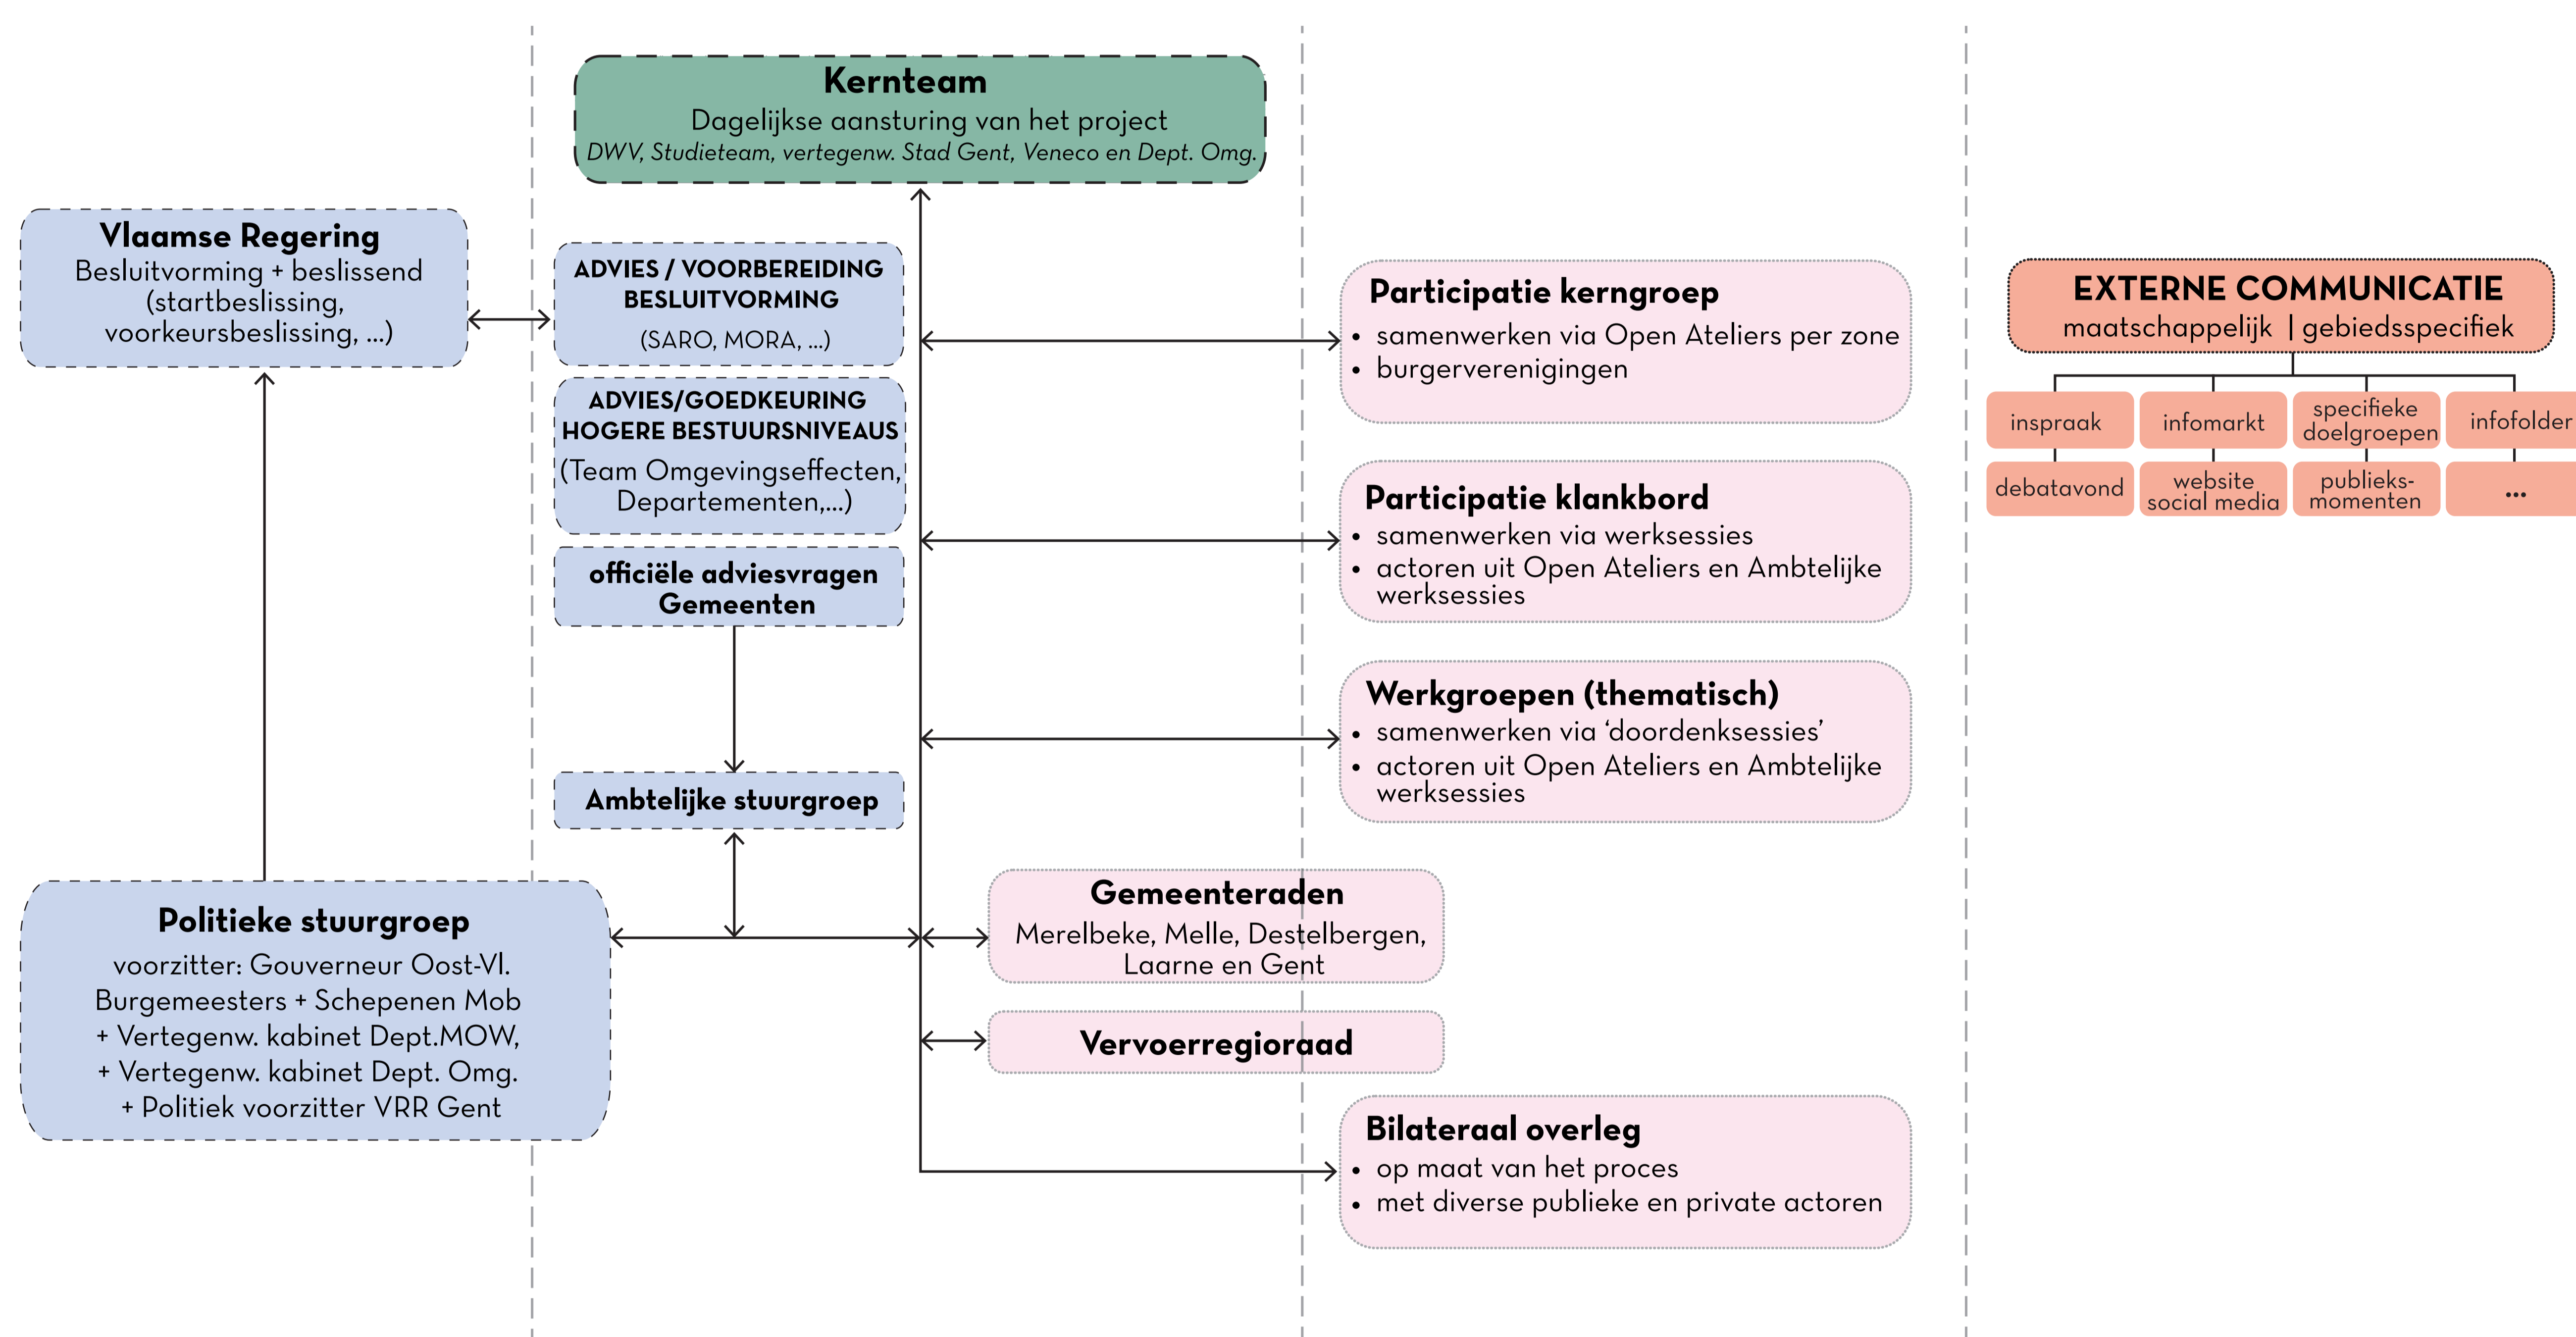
Kernteam
Dagelijkse aansturing van het project
DWV, Studieteam, vertegenw. Stad Gent, Veneco en Dept. Omg.

Vlaamse Regering
Besluitvorming + beslissend (startbeslissing, voorkeursbeslissing, ...)

ADVIES / VOORBEREIDING BESLUITVORMING
(SARO, MORA, ...)

ADVIES/GOEDKEURING HOGERE BESTUURSNIVEAUS
(Team Omgevingseffecten, Departementen,...)

officiële adviesvragen Gemeenten

Ambtelijke stuurgroep

Politieke stuurgroep
voorzitter: Gouverneur Oost-Vl.
Burgemeesters + Schepenen Mob
+ Vertegenw. kabinet Dept.MOW,
+ Vertegenw. kabinet Dept. Omg.
+ Politiek voorzitter VRR Gent

Participatie kerngroep
• samenwerken via Open Ateliers per zone
• burgerverenigingen

Participatie klankbord
• samenwerken via werksessies
• actoren uit Open Ateliers en Ambtelijke werksessies

Werkgroepen (thematisch)
• samenwerken via 'doordenksessies'
• actoren uit Open Ateliers en Ambtelijke werksessies

Gemeenteraden
Merelbeke, Melle, Destelbergen, Laarne en Gent

Vervoerregioraad

Bilateraal overleg
• op maat van het proces
• met diverse publieke en private actoren

EXTERNE COMMUNICATIE
maatschappelijk | gebiedsspecifiek

inspraak
infomarkt
specifieke doelgroepen
infofolder
debatavond
website social media
publieks-momenten
...